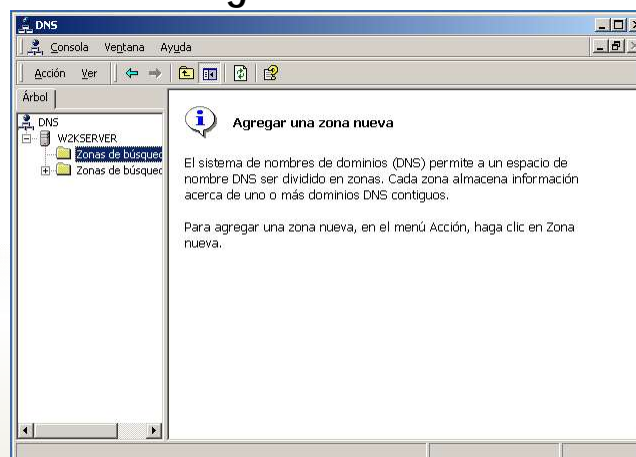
DNS

Consola Ventana Ayuda

Acción Ver

Árbol

DNS
W2KSERVER
Zonas de búsqued
Zonas de búsqued

Agregar una zona nueva

El sistema de nombres de dominios (DNS) permite a un espacio de nombre DNS ser dividido en zonas. Cada zona almacena información acerca de uno o más dominios DNS contiguos.

Para agregar una zona nueva, en el menú Acción, haga clic en Zona nueva.